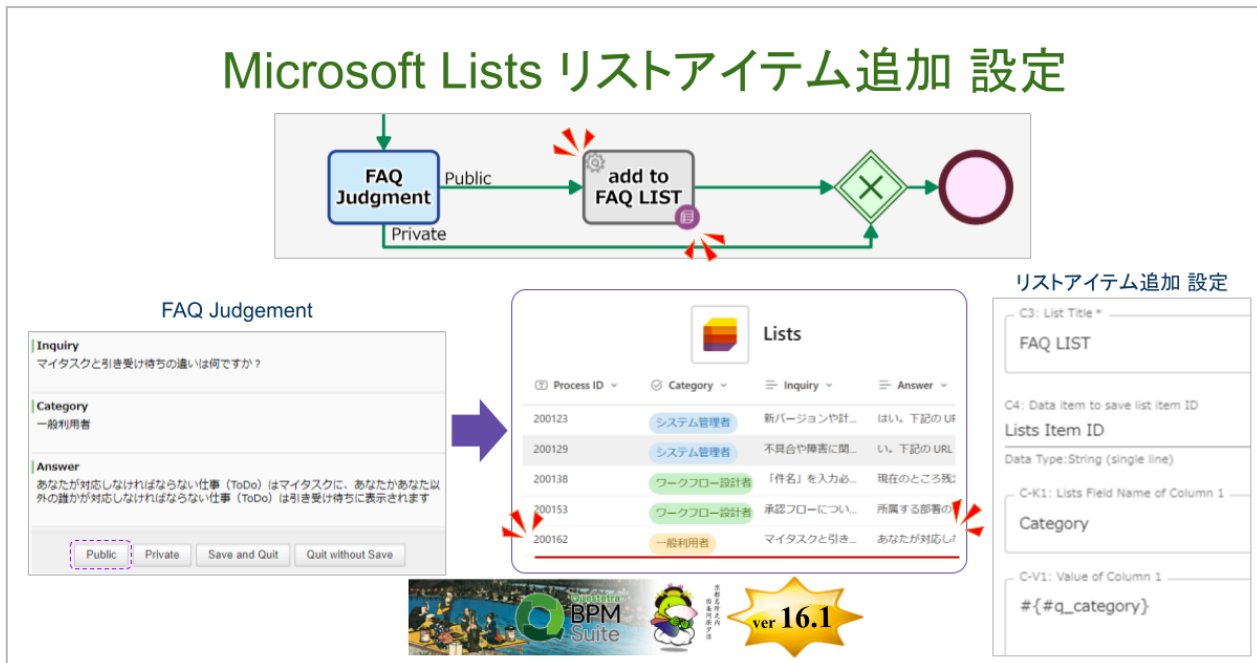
Microsoft Lists リストアイテム追加 設定

FAQ Judgment

Public

add to FAQ LIST

Private

FAQ Judgement

Inquiry
マイタスクと引き受け待ちの違いは何ですか？

Category
一般利用者

Answer
あなたが対応しなければならない仕事（ToDo）はマイタスクに、あなたかあなた以外の誰かが対応しなければならない仕事（ToDo）は引き受け待ちに表示されます

Public Private Save and Quit Quit without Save

Lists

| Process ID | Category | Inquiry | Answer |
|---|---|---|---|
| 200123 | システム管理者 | 新バージョンや計… | はい。下記の UR |
| 200129 | システム管理者 | 不具合や障害に関… | い。下記の URL |
| 200138 | ワークフロー設計者 | 「件名」を入力必… | 現在のところ既 |
| 200153 | ワークフロー設計者 | 承認フローについ… | 所属する部署の |
| 200162 | 一般利用者 | マイタスクと引き… | あなたが対応し |

Questetra BPM Suite

ver 16.1

リストアイテム追加 設定

C3: List Title *
FAQ LIST

C4: Data item to save list item ID
Lists Item ID
Data Type:String (single line)

C-K1: Lists Field Name of Column 1
Category

C-V1: Value of Column 1
#{#q_category}